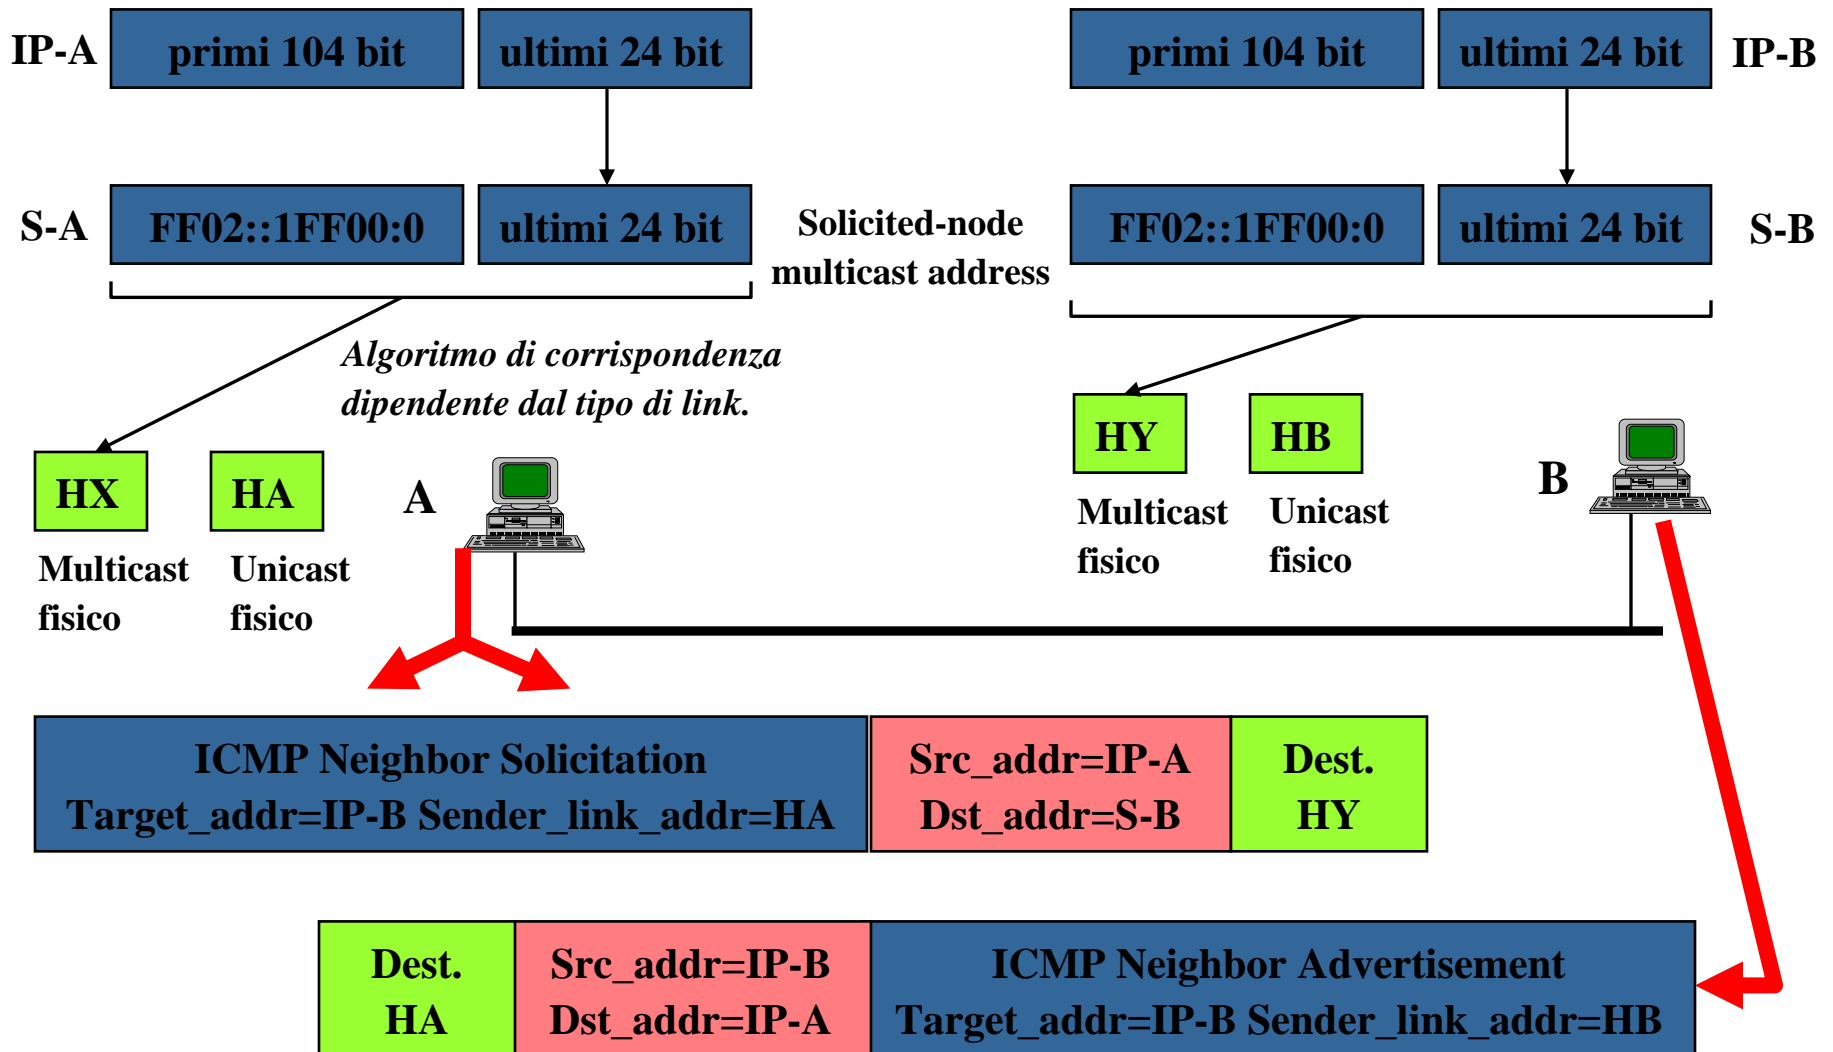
IP-A primi 104 bit ultimi 24 bit

S-A FF02::1FF00:0 ultimi 24 bit

Solicited-node multicast address

primi 104 bit ultimi 24 bit IP-B

FF02::1FF00:0 ultimi 24 bit S-B

Algoritmo di corrispondenza dipendente dal tipo di link.

HX HA A

Multicast fisico

Unicast fisico

HY HB B

Multicast fisico

Unicast fisico

ICMP Neighbor Solicitation
Target_addr=IP-B Sender_link_addr=HA

Src_addr=IP-A
Dst_addr=S-B

Dest.
HY

Dest.
HA

Src_addr=IP-B
Dst_addr=IP-A

ICMP Neighbor Advertisement
Target_addr=IP-B Sender_link_addr=HB